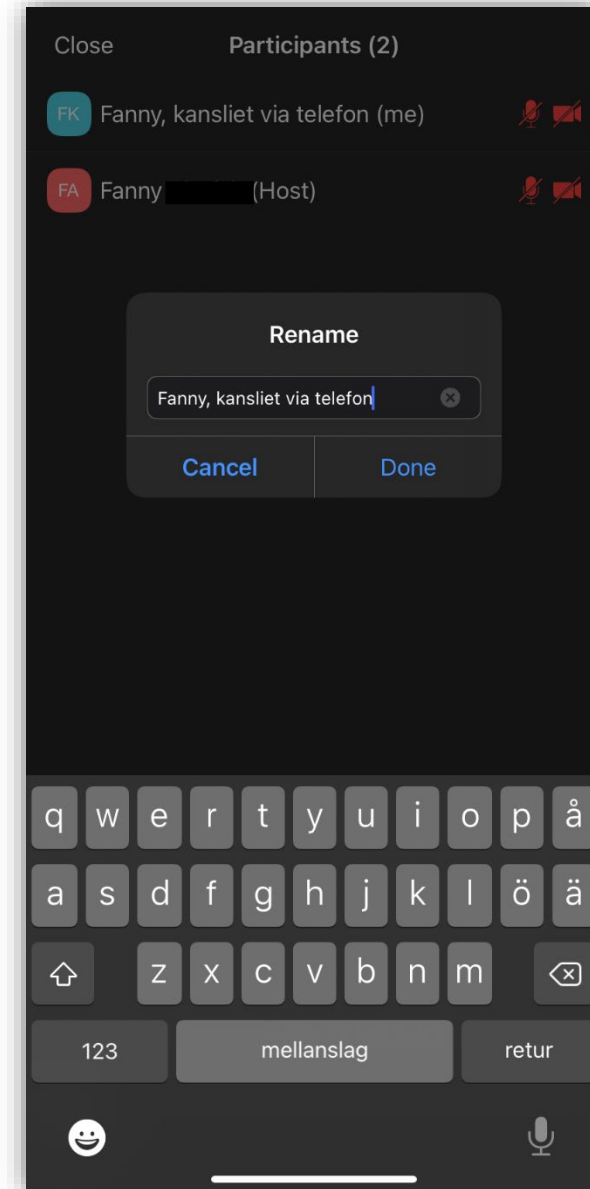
Close

Participants (2)

FK Fanny, kansliet via telefon (me)

FA Fanny (Host)

Rename

Fanny, kansliet via telefon

Cancel

Done

q w e r t y u i o p å

a s d f g h j k l ö ä

z x c v b n m

123

mellanslag

retur